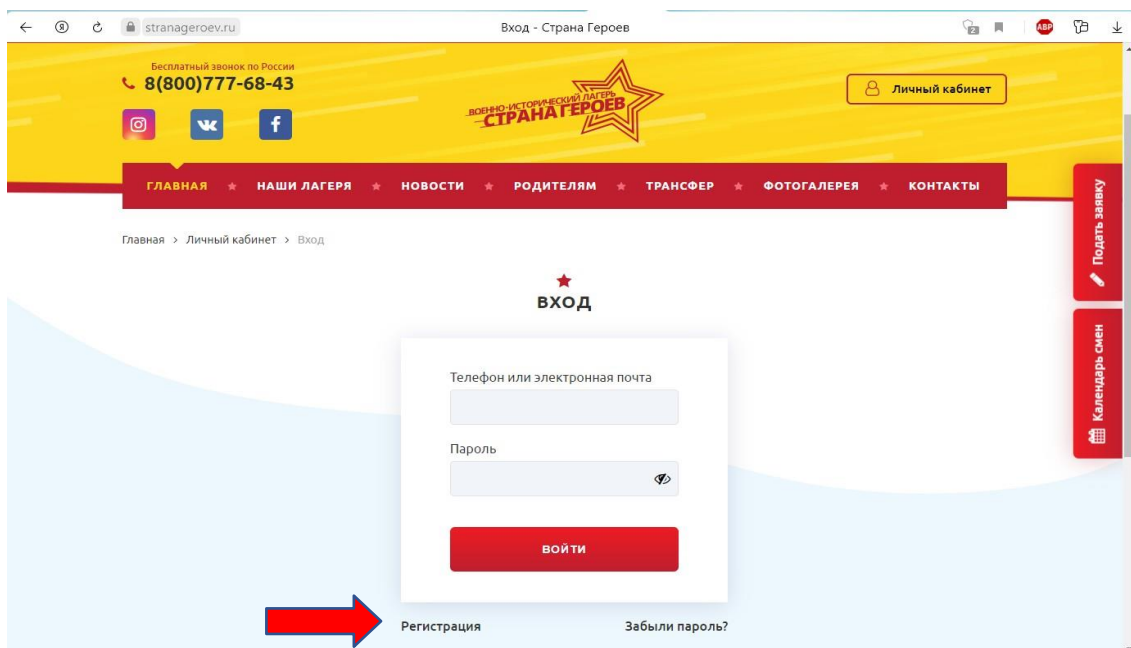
stranageroev.ru

Вход - Страна Героев

ABP

Бесплатный звонок по России
8(800)777-68-43

ВОЕННО-ИСТОРИЧЕСКИЙ ЛАГЕРЬ
СТРАНА ГЕРОЕВ

Личный кабинет

ГЛАВНАЯ ★ НАШИ ЛАГЕРЯ ★ НОВОСТИ ★ РОДИТЕЛЯМ ★ ТРАНСФЕР ★ ФОТОГАЛЕРЕЯ ★ КОНТАКТЫ

Подать заявку

Календарь смен

Главная > Личный кабинет > Вход

ВХОД

Телефон или электронная почта

Пароль

ВОЙТИ

Регистрация

Забыли пароль?